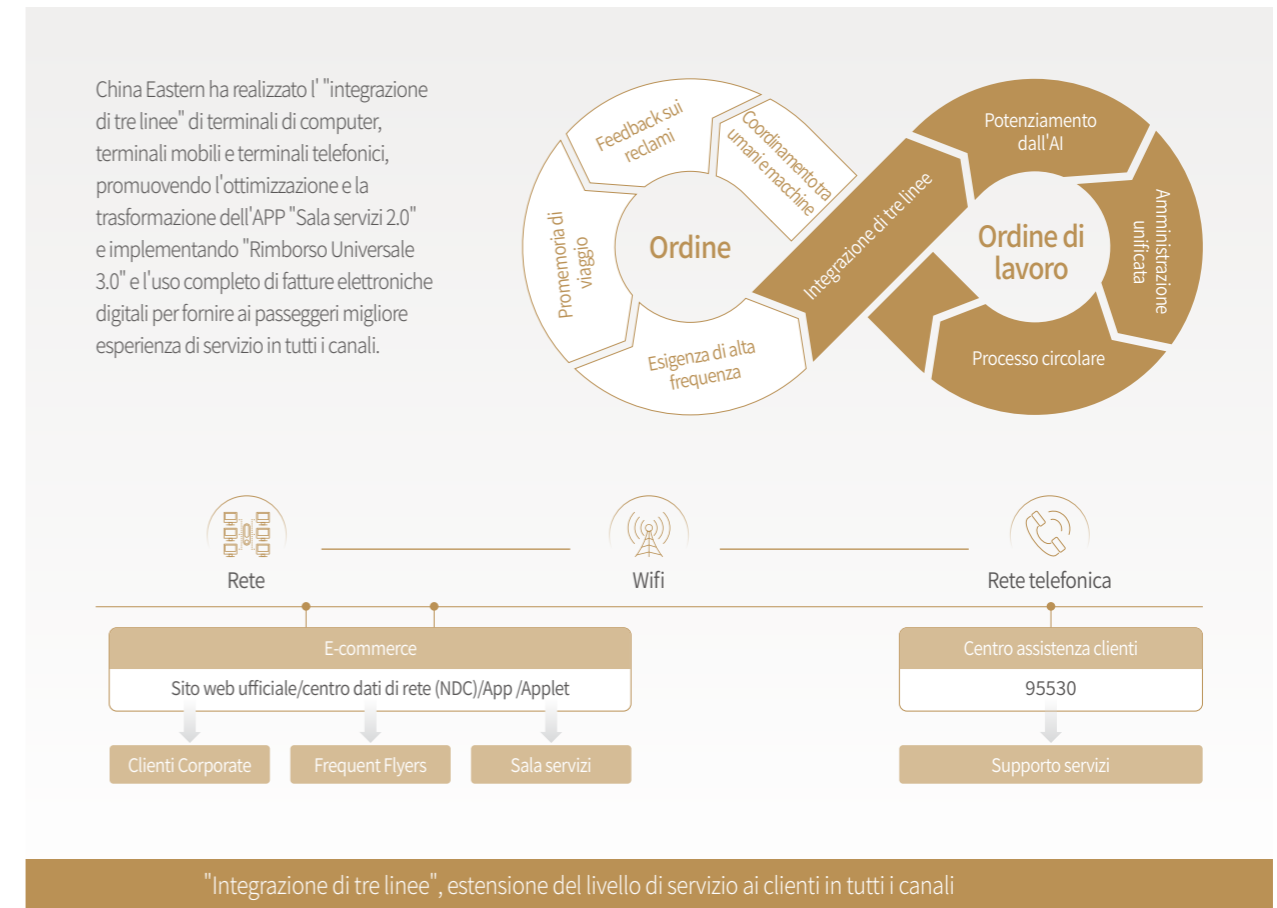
China Eastern ha realizzato l' "integrazione di tre linee" di terminali di computer, terminali mobili e terminali telefonici, promuovendo l'ottimizzazione e la trasformazione dell'APP "Sala servizi 2.0" e implementando "Rimborso Universale 3.0" e l'uso completo di fatture elettroniche digitali per fornire ai passeggeri migliore esperienza di servizio in tutti i canali.

Feedback sui reclami

Coordinamento tra umani e macchine

Promemoria di viaggio

Ordine

Esigenza di alta frequenza

Integrazione di tre linee

Potenziamento dall'AI

Amministrazione unificata

Ordine di lavoro

Processo circolare

Rete

Wifi

Rete telefonica

E-commerce

Sito web ufficiale/centro dati di rete (NDC)/App /Applet

Clienti Corporate

Frequent Flyers

Sala servizi

Centro assistenza clienti

95530

Supporto servizi

"Integrazione di tre linee", estensione del livello di servizio ai clienti in tutti i canali